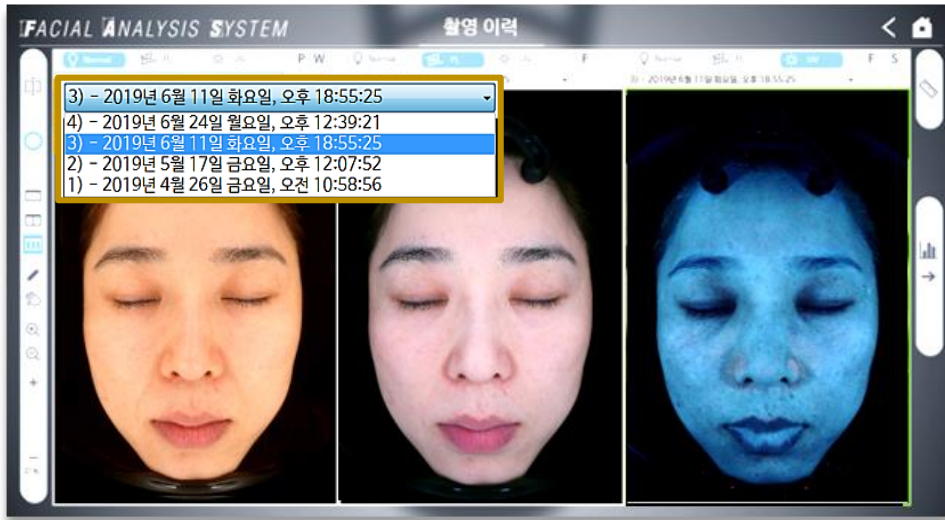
FACIAL ANALYSIS SYSTEM

촬영 이력

3) - 2019년 6월 11일 화요일, 오후 18:55:25

4) - 2019년 6월 24일 월요일, 오후 12:39:21
3) - 2019년 6월 11일 화요일, 오후 18:55:25
2) - 2019년 5월 17일 금요일, 오후 12:07:52
1) - 2019년 4월 26일 금요일, 오전 10:58:56

P W

F

3) - 2019년 6월 11일 화요일, 오후 18:55:25

F S